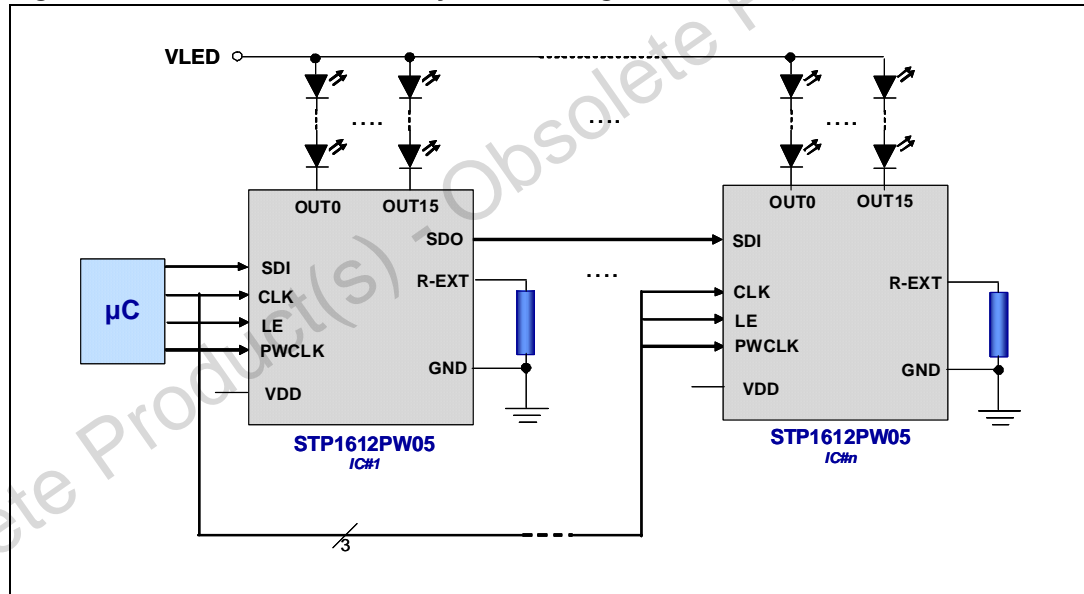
VLED

....

....

....

OUT0 OUT15

SDO

SDI

R-EXT

μC

SDI

CLK

LE

PWCLK

VDD

GND

STP1612PW05

IC#1

OUT0 OUT15

SDI

CLK

LE

PWCLK

VDD

R-EXT

GND

STP1612PW05

IC#n

....

3

Obsolete Product(s) - Obsolete P